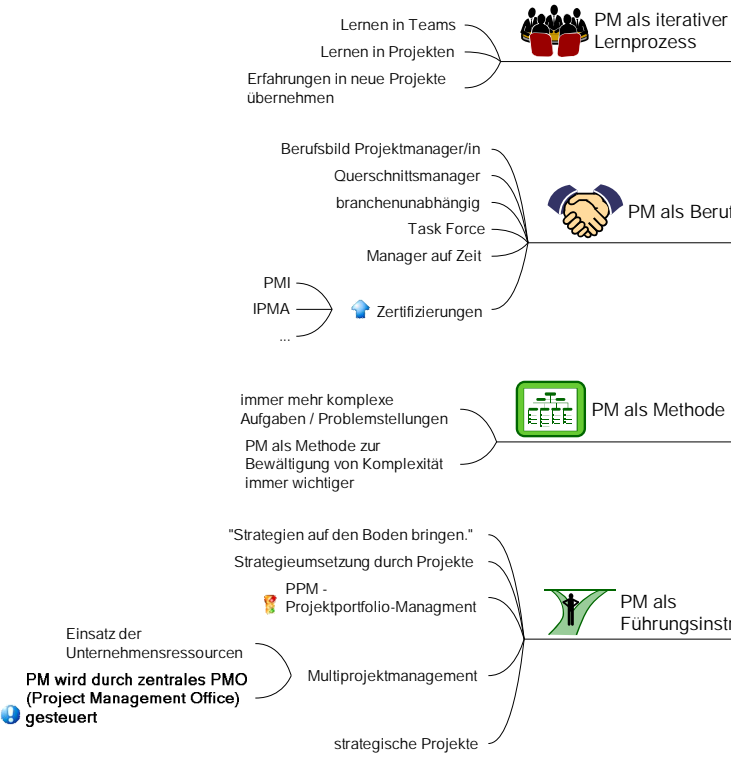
Lernen in Teams

Lernen in Projekten

Erfahrungen in neue Projekte übernehmen

PM als iterativer Lernprozess

Berufsbild Projektmanager/in

Querschnittsmanager

branchenunabhängig

Task Force

Manager auf Zeit

PM als Beruf

PMI

IPMA

...

Zertifizierungen

immer mehr komplexe Aufgaben / Problemstellungen

PM als Methode zur Bewältigung von Komplexität immer wichtiger

PM als Methode

"Strategien auf den Boden bringen."

Strategieumsetzung durch Projekte

PPM - Projektportfolio-Managment

PM als Führungsinstr

Einsatz der Unternehmensressourcen

PM wird durch zentrales PMO (Project Management Office) gesteuert

Multiprojektmanagement

strategische Projekte